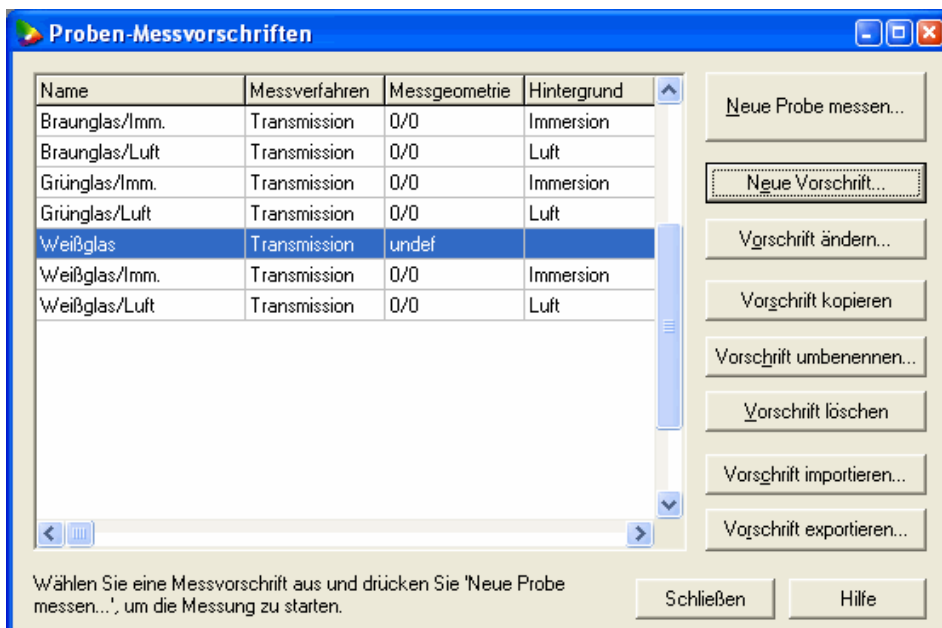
Proben-Messvorschriften

| Name | Messverfahren | Messgeometrie | Hintergrund |
|---|---|---|---|
| Braunglas/Imm. | Transmission | 0/0 | Immersion |
| Braunglas/Luft | Transmission | 0/0 | Luft |
| Grünglas/Imm. | Transmission | 0/0 | Immersion |
| Grünglas/Luft | Transmission | 0/0 | Luft |
| Weißglas | Transmission | undef | |
| Weißglas/Imm. | Transmission | 0/0 | Immersion |
| Weißglas/Luft | Transmission | 0/0 | Luft |

Neue Probe messen...

Neue Vorschrift...

Vorschrift ändern...

Vorschrift kopieren

Vorschrift umbenennen...

Vorschrift löschen

Vorschrift importieren...

Vorschrift exportieren...

Wählen Sie eine Messvorschrift aus und drücken Sie 'Neue Probe messen...', um die Messung zu starten.

Schließen

Hilfe